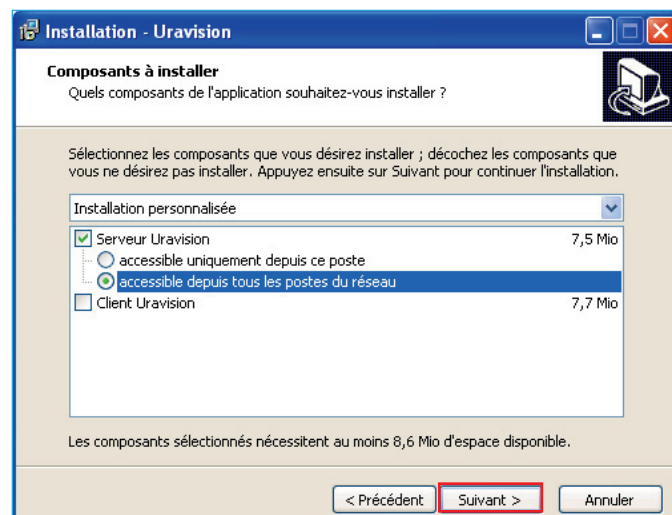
Installation - Uravision

Composants à installer
Quels composants de l'application souhaitez-vous installer ?

Sélectionnez les composants que vous désirez installer ; décochez les composants que vous ne désirez pas installer. Appuyez ensuite sur Suivant pour continuer l'installation.

Installation personnalisée

| | |
|---|---|
| Serveur Uravision | 7,5 Mio |
| accessible uniquement depuis ce poste | |
| accessible depuis tous les postes du réseau | |
| Client Uravision | 7,7 Mio |

Les composants sélectionnés nécessitent au moins 8,6 Mio d'espace disponible.

< Précédent    Suivant >    Annuler